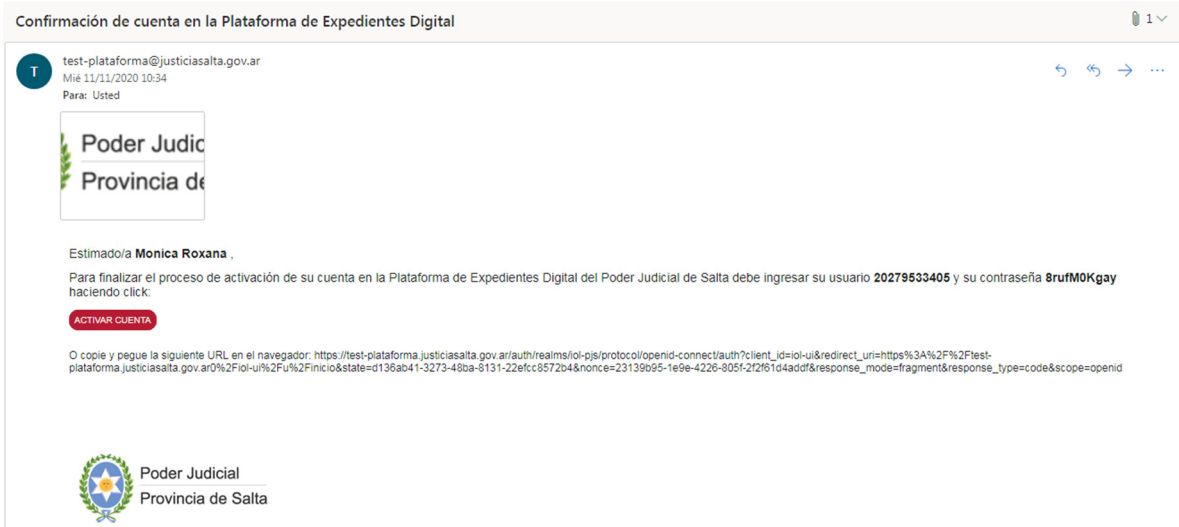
Confirmación de cuenta en la Plataforma de Expedientes Digital

1

T

test-plataforma@justiciasalta.gov.ar
Mié 11/11/2020 10:34
Para: Usted

Poder Judic
Provincia de

Estimado/a **Monica Roxana** ,

Para finalizar el proceso de activación de su cuenta en la Plataforma de Expedientes Digital del Poder Judicial de Salta debe ingresar su usuario **20279533405** y su contraseña **8rufM0Kgay** haciendo click:

ACTIVAR CUENTA

O copie y pegue la siguiente URL en el navegador: https://test-plataforma.justiciasalta.gov.ar/auth/realms/iol-pjs/protocol/openid-connect/auth?client_id=iol-ui&redirect_uri=https%3A%2F%2Ftest-plataforma.justiciasalta.gov.ar0%2Fiol-ui%2Fu%2Finicio&state=d136ab41-3273-48ba-8131-22efcc8572b4&nonce=23139b95-1e9e-4226-805f-2f2f61d4addf&response_mode=fragment&response_type=code&scope=openid

Poder Judicial
Provincia de Salta